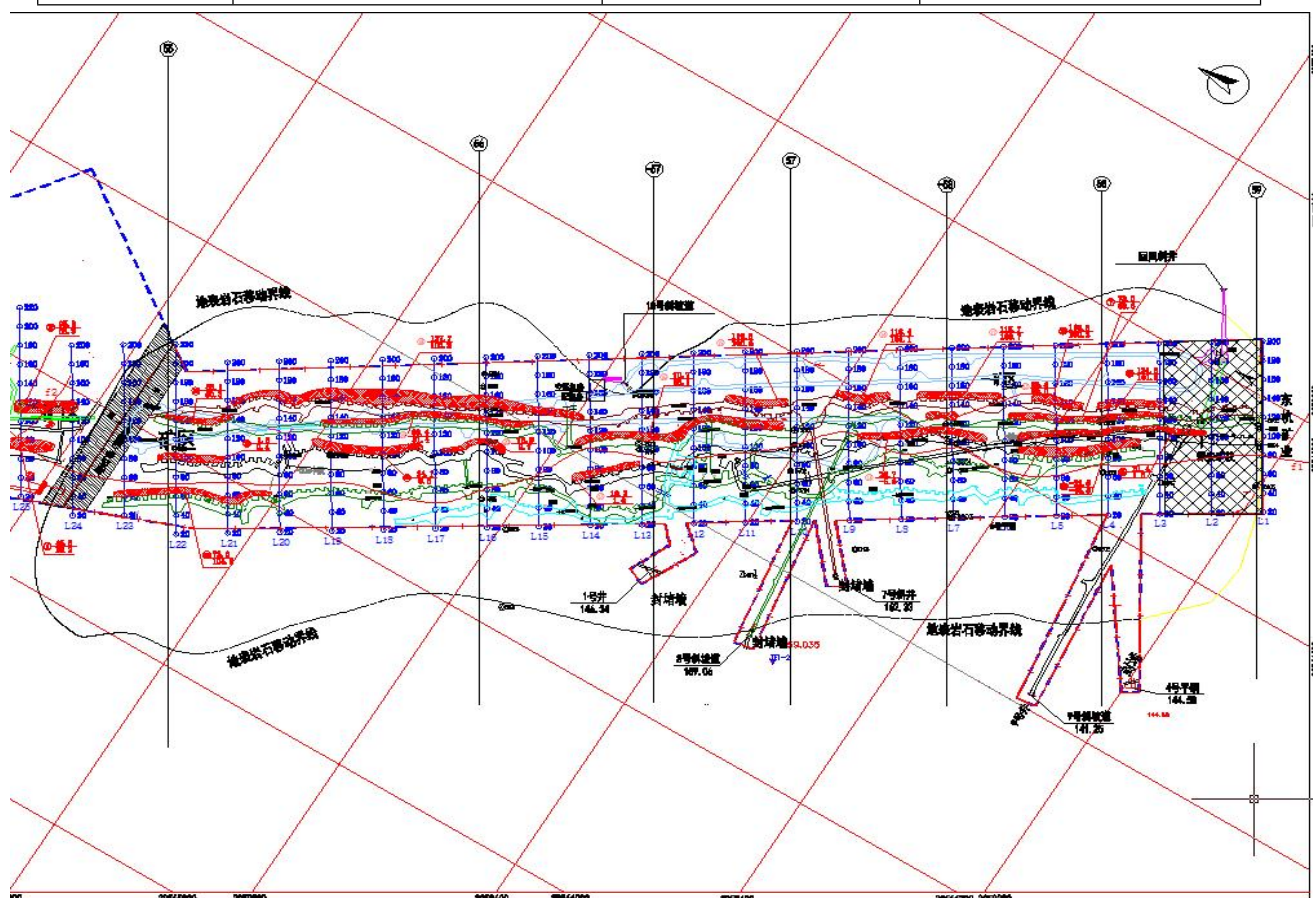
55

56

57

58

59

地表岩石移动界线

地表岩石移动界线

地表岩石移动界线

地表岩石移动界线

回风斜井

1号井
146.34

封堵墙

封堵墙

封堵墙

7号斜井
152.23

2号斜坡道
157.05

4号平硐
144.59

3号斜坡道
141.25

L1

L2

L3

L4

L5

L7

L8

L9

L11

L12

L13

L14

L15

L16

L17

L18

L19

L20

L21

L22

L23

L24

L25